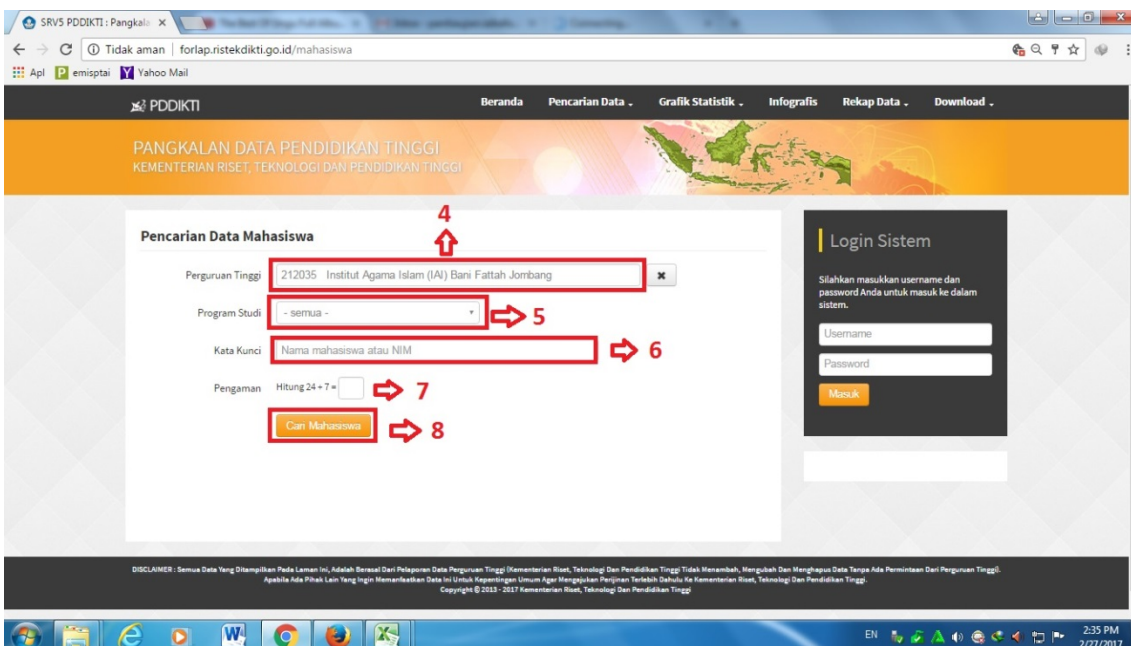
SRV5 PDDIKTI : Pangkala ×

Tidak aman | forlap.ristekdikti.go.id/mahasiswa

Apl emisptai Yahoo Mail

PDDIKTI

Beranda Pencarian Data Grafik Statistik Infografis Rekap Data Download

PANGKALAN DATA PENDIDIKAN TINGGI
KEMENTERIAN RISET, TEKNOLOGI DAN PENDIDIKAN TINGGI

Pencarian Data Mahasiswa

4

Perguruan Tinggi 212035 Institut Agama Islam (IAI) Bani Fattah Jombang

Program Studi - semua - 5

Kata Kunci Nama mahasiswa atau NIM 6

Pengaman Hitung 24 + 7 = 7

Cari Mahasiswa 8

Login Sistem

Silahkan masukkan username dan password Anda untuk masuk ke dalam sistem.

Username

Password

Masuk

DISCLAIMER : Semua Data Yang Ditampilkan Pada Laman Ini, Adalah Berasal Dari Pelaporan Data Perguruan Tinggi (Kementerian Riset, Teknologi Dan Pendidikan Tinggi Tidak Menambah, Mengubah Dan Menghapus Data Tanpa Ada Permintaan Dari Perguruan Tinggi). Apabila Ada Pihak Lain Yang Ingin Memanfaatkan Data Ini Untuk Kepentingan Umum Agar Mengajukan Perijinan Terlebih Dahulu Ke Kementerian Riset, Teknologi Dan Pendidikan Tinggi.
Copyright © 2013 - 2017 Kementerian Riset, Teknologi Dan Pendidikan Tinggi

EN 2:35 PM 2/27/2017